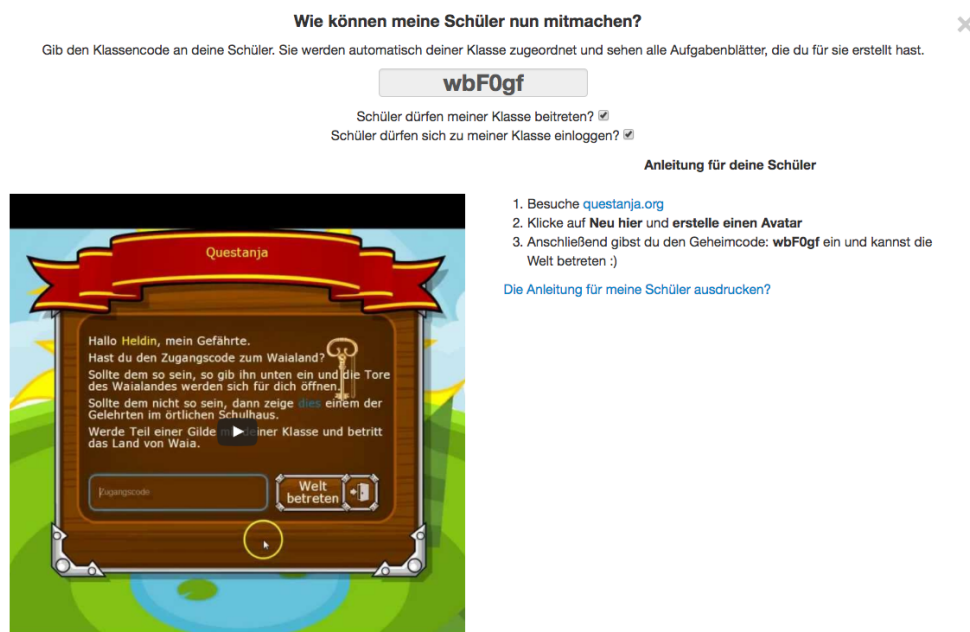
Wie können meine Schüler nun mitmachen?

Gib den Klassencode an deine Schüler. Sie werden automatisch deiner Klasse zugeordnet und sehen alle Aufgabenblätter, die du für sie erstellt hast.

wbF0gf

Schüler dürfen meiner Klasse beitreten?
Schüler dürfen sich zu meiner Klasse einloggen?

Anleitung für deine Schüler

Questanja

Hallo Heldin, mein Gefährte.
Hast du den Zugangscode zum Waialand?
Sollte dem so sein, so gib ihn unten ein und die Tore des Waialandes werden sich für dich öffnen.
Sollte dem nicht so sein, dann zeige dies einem der Gelehrten im örtlichen Schulhaus.
Werde Teil einer Gilde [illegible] einer Klasse und betritt das Land von Waia.

Zugangscode

Welt betreten

1. Besuche questanja.org
2. Klicke auf **Neu hier** und **erstelle einen Avatar**
3. Anschließend gibst du den Geheimcode: **wbF0gf** ein und kannst die Welt betreten :)

Die Anleitung für meine Schüler ausdrucken?